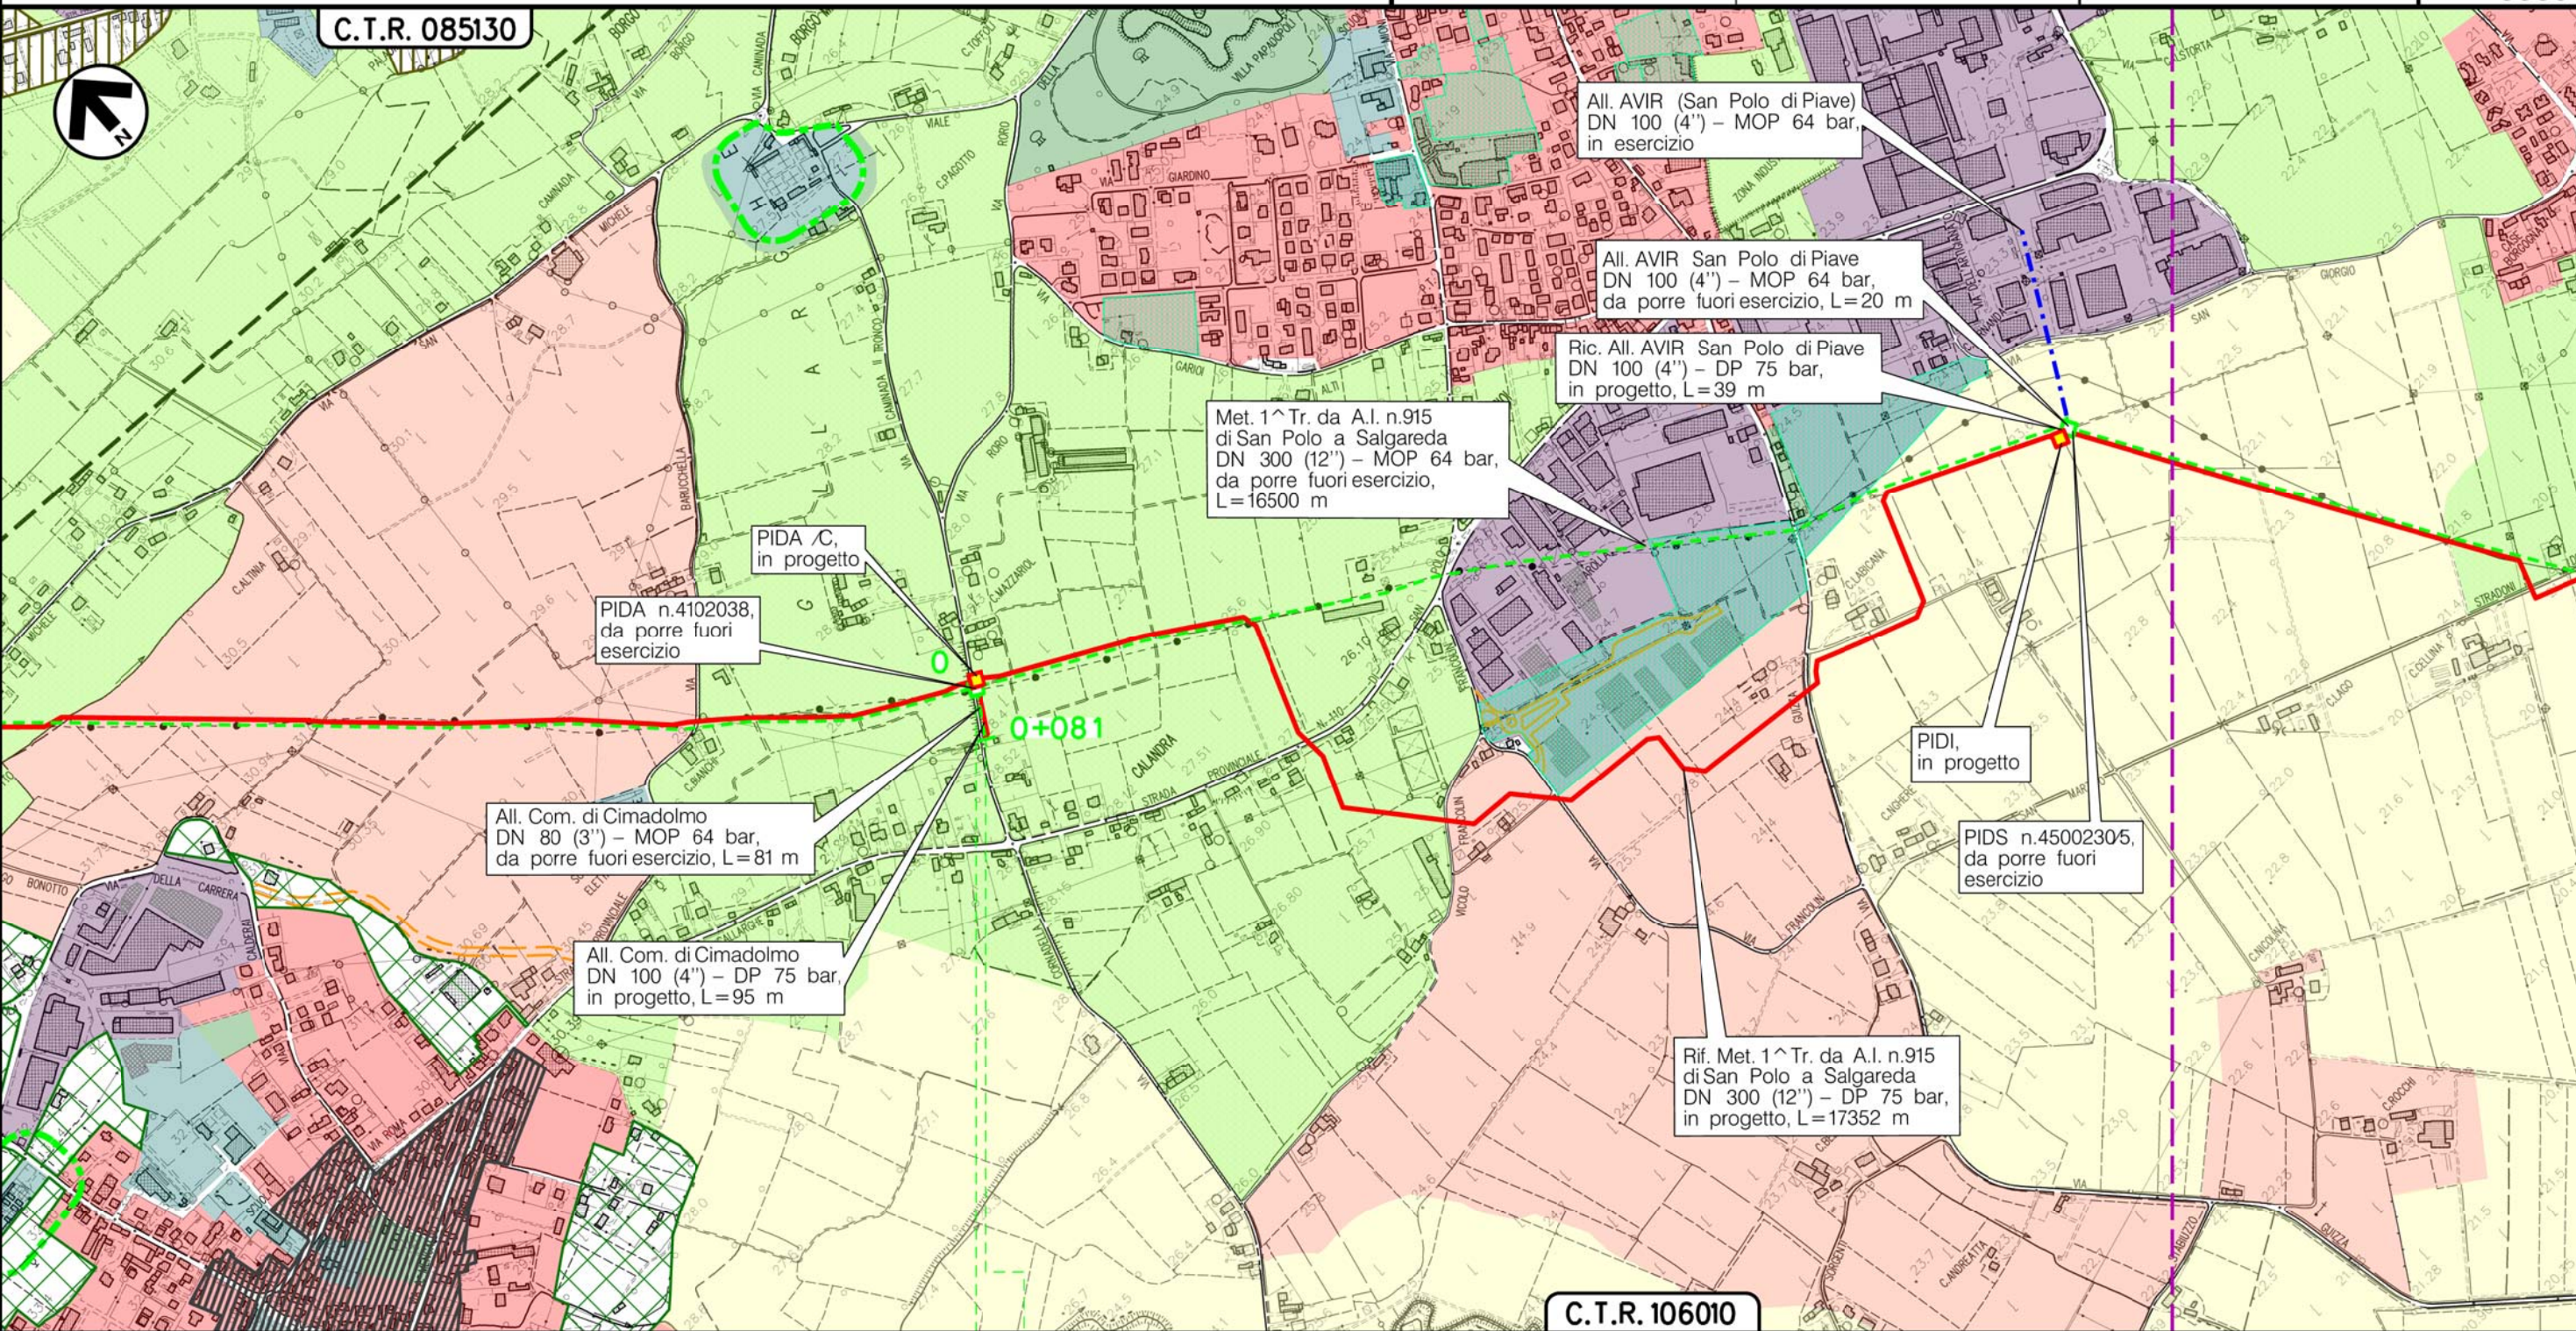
C.T.R. 085130

All. AVIR (San Polo di Piave) DN 100 (4'') – MOP 64 bar, in esercizio

All. AVIR San Polo di Piave DN 100 (4'') – MOP 64 bar, da porre fuori esercizio, L=20 m

Ric. All. AVIR San Polo di Piave DN 100 (4'') – DP 75 bar, in progetto, L=39 m

Met. 1^Tr. da A.I. n.915 di San Polo a Salgareda DN 300 (12'') – MOP 64 bar, da porre fuori esercizio, L=16500 m

PIDA /C, in progetto

PIDA n.4102038, da porre fuori esercizio

0

0+081

PIDI, in progetto

PIDS n.45002305, da porre fuori esercizio

All. Com. di Cimadolmo DN 80 (3'') – MOP 64 bar, da porre fuori esercizio, L=81 m

All. Com. di Cimadolmo DN 100 (4'') – DP 75 bar, in progetto, L=95 m

Rif. Met. 1^Tr. da A.I. n.915 di San Polo a Salgareda DN 300 (12'') – DP 75 bar, in progetto, L=17352 m

CALANDRA

STRADA PROVINCIALE

C.T.R. 106010